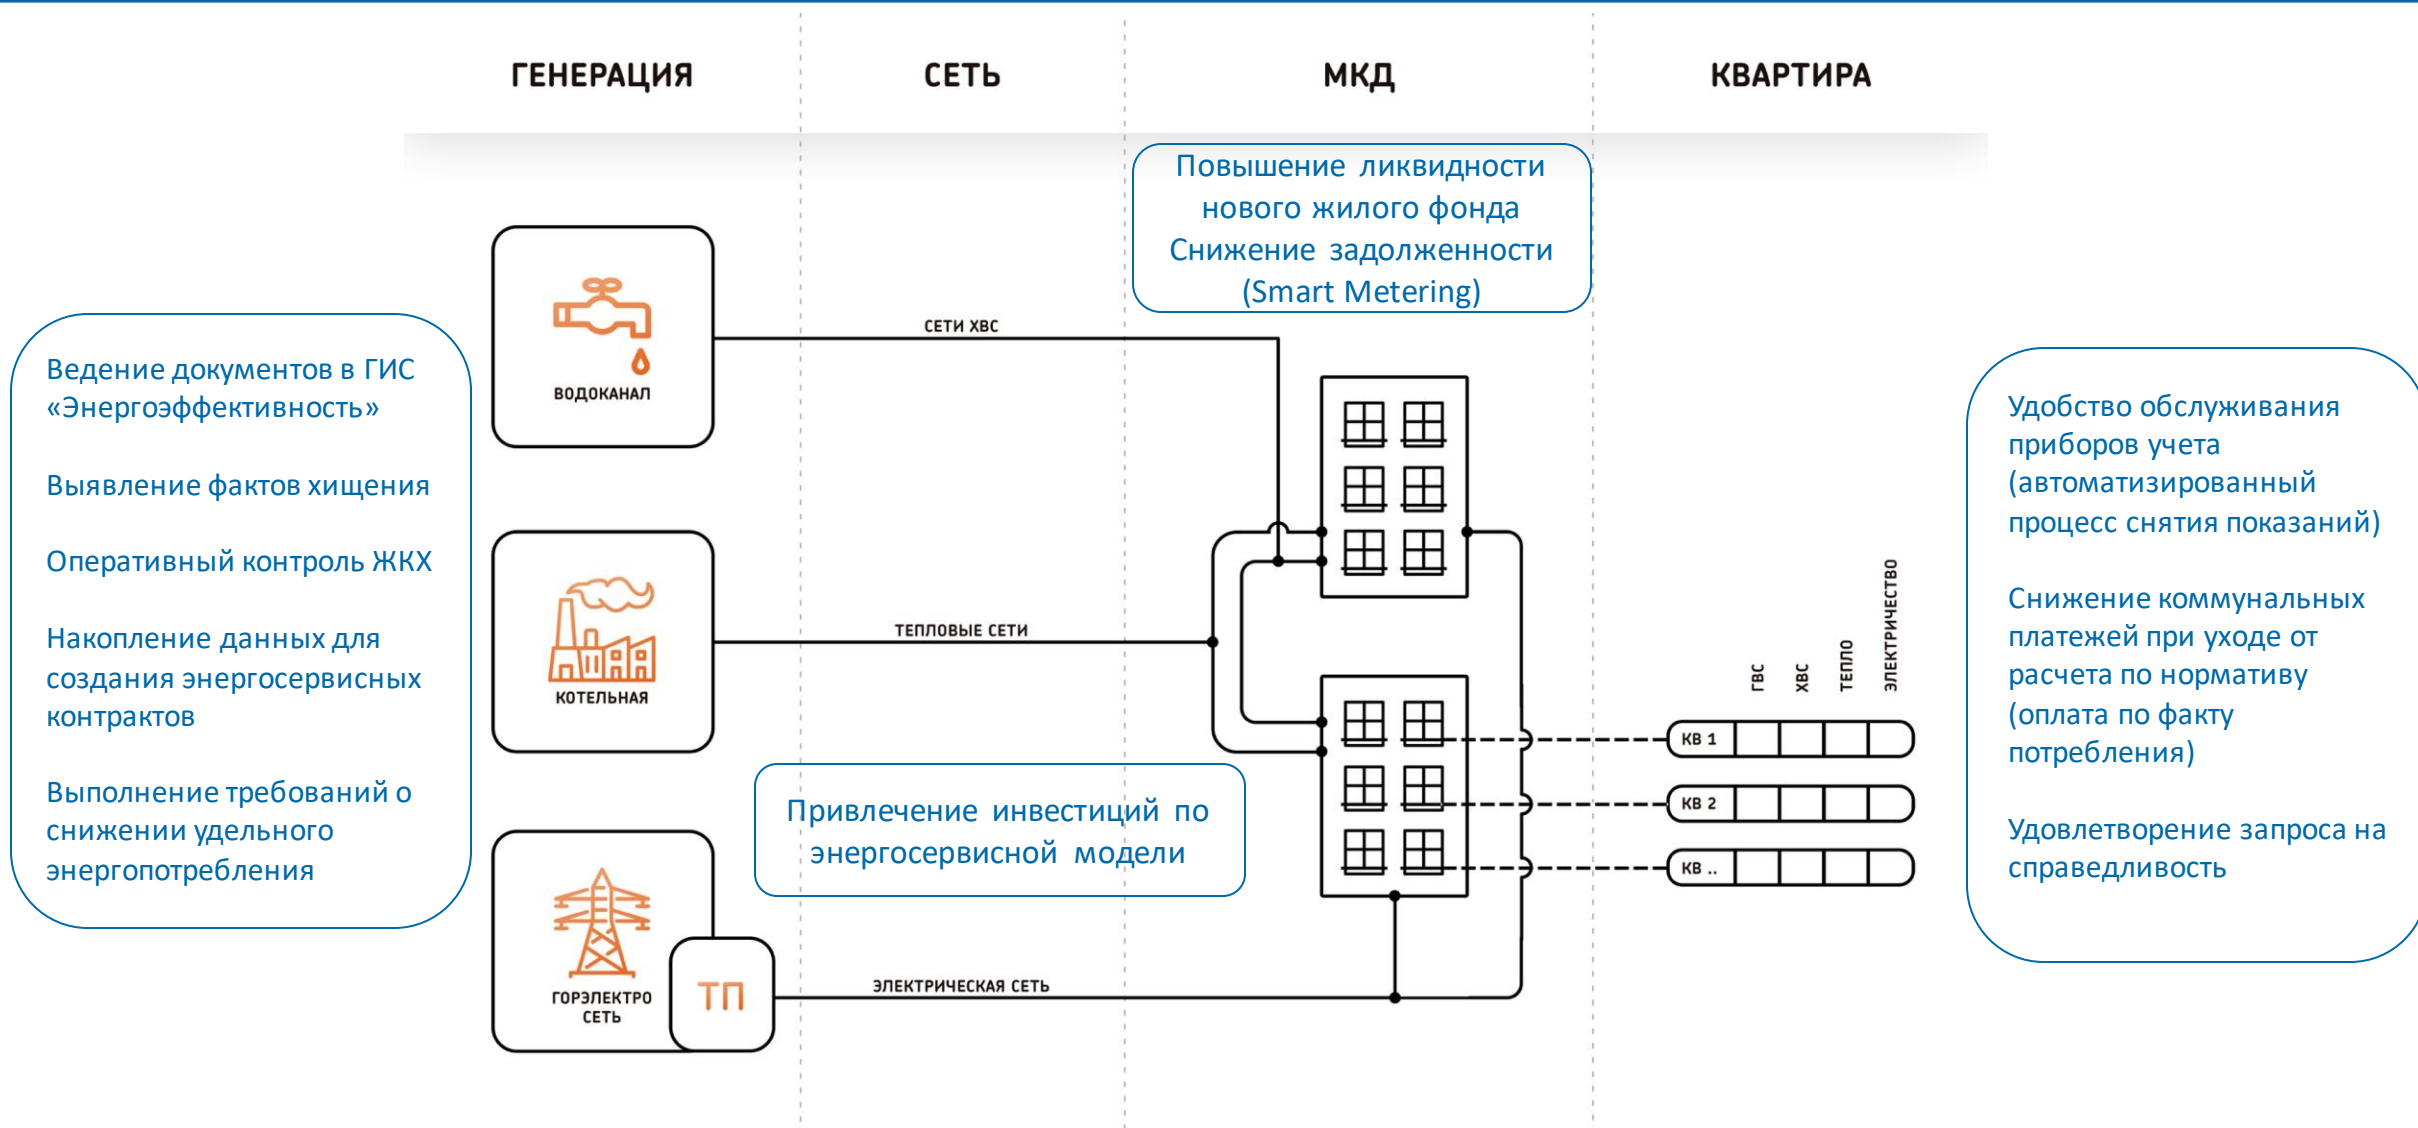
ГЕНЕРАЦИЯ

СЕТЬ

МКД

КВАРТИРА

Повышение ликвидности нового жилого фонда
Снижение задолженности (Smart Metering)

Ведение документов в ГИС «Энергоэффективность»

Выявление фактов хищения

Оперативный контроль ЖКХ

Накопление данных для создания энергосервисных контрактов

Выполнение требований о снижении удельного энергопотребления

ВОДОКАНАЛ

СЕТИ ХВС

КОТЕЛЬНАЯ

ТЕПЛОВЫЕ СЕТИ

Привлечение инвестиций по энергосервисной модели

ГОРЭЛЕКТРО СЕТЬ

ТП

ЭЛЕКТРИЧЕСКАЯ СЕТЬ

ГВС

ХВС

ТЕПЛО

ЭЛЕКТРИЧЕСТВО

КВ 1

КВ 2

КВ ..

Удобство обслуживания приборов учета (автоматизированный процесс снятия показаний)

Снижение коммунальных платежей при уходе от расчета по нормативу (оплата по факту потребления)

Удовлетворение запроса на справедливость